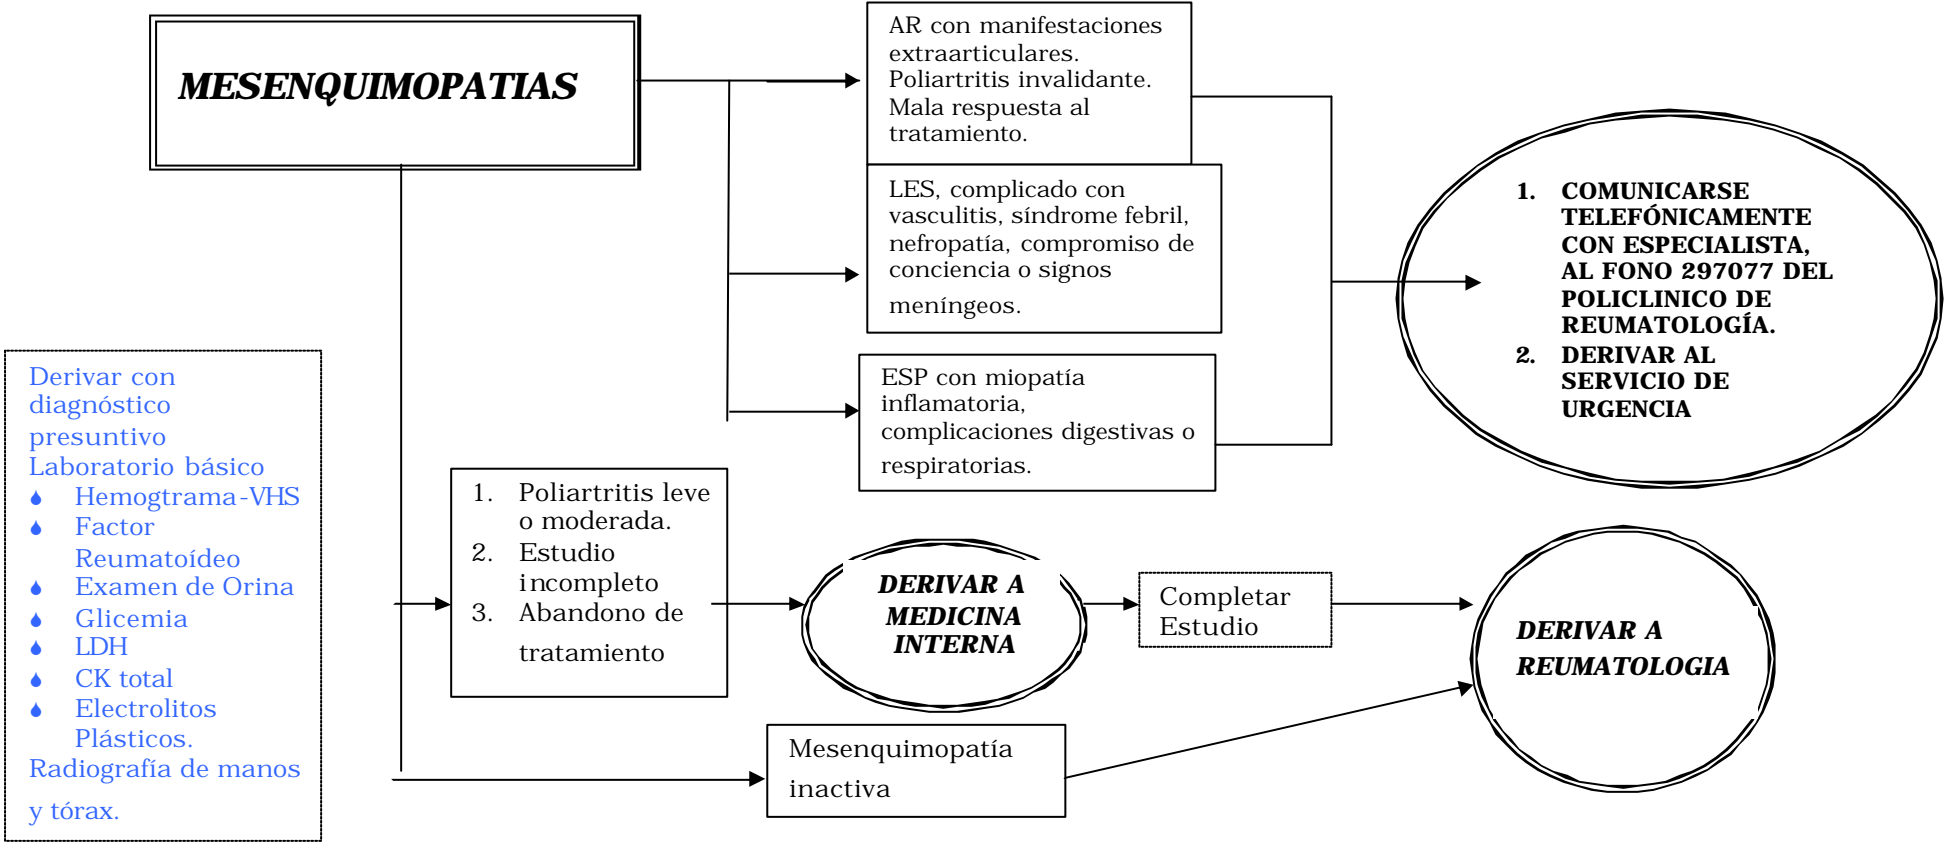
MESENQUIMOPATIAS

AR con manifestaciones extraarticulares. Poliartritis invalidante. Mala respuesta al tratamiento.

LES, complicado con vasculitis, síndrome febril, nefropatía, compromiso de conciencia o signos meníngeos.

ESP con miopatía inflamatoria, complicaciones digestivas o respiratorias.

1. COMUNICARSE TELEFÓNICAMENTE CON ESPECIALISTA, AL FONO 297077 DEL POLICLINICO DE REUMATOLOGÍA.
2. DERIVAR AL SERVICIO DE URGENCIA

Derivar con diagnóstico presuntivo
Laboratorio básico
- Hemograma-VHS
- Factor Reumatoídeo
- Examen de Orina
- Glicemia
- LDH
- CK total
- Electrolitos Plásticos.
Radiografía de manos y tórax.

1. Poliartritis leve o moderada.
2. Estudio incompleto
3. Abandono de tratamiento

DERIVAR A MEDICINA INTERNA

Completar Estudio

DERIVAR A REUMATOLOGIA

Mesenquimopatía inactiva